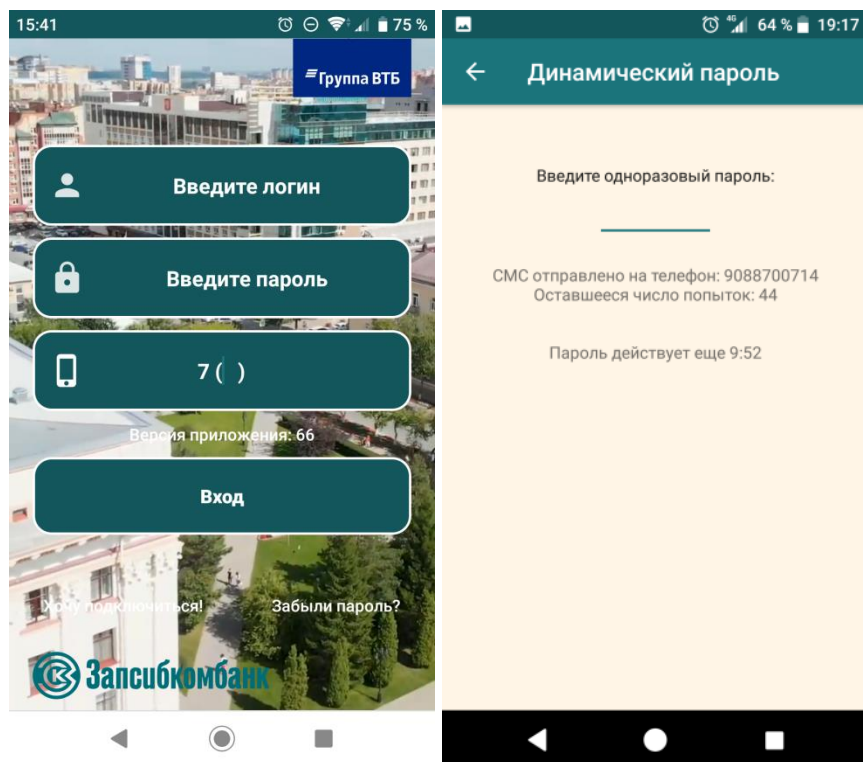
15:41

75 %

Группа ВТБ

Введите логин

Введите пароль

7 ( )

Версия приложения: 66

Вход

Хочу подключиться!

Забыли пароль?

Запсибкомбанк

64 % 19:17

Динамический пароль

Введите одноразовый пароль:

СМС отправлено на телефон: 9088700714
Оставшееся число попыток: 44

Пароль действует еще 9:52